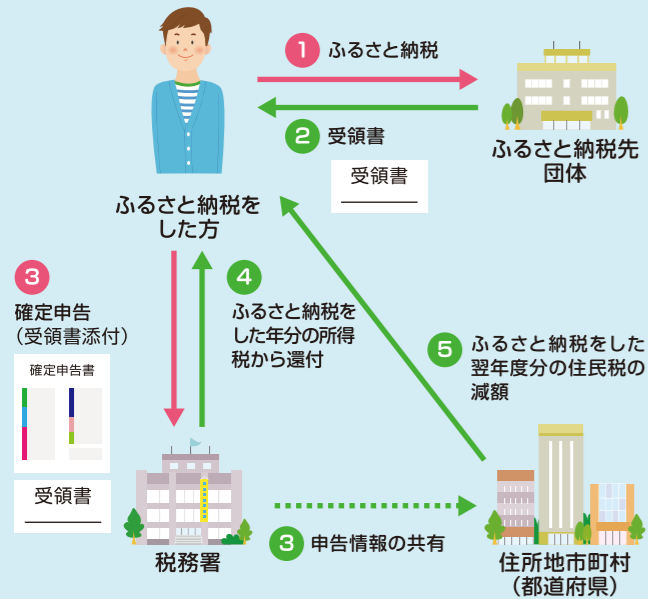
1 ふるさと納税

2 受領書

受領書

ふるさと納税先団体

ふるさと納税をした方

3 確定申告（受領書添付）

確定申告書

受領書

4 ふるさと納税をした年分の所得税から還付

5 ふるさと納税をした翌年度分の住民税の減額

税務署

3 申告情報の共有

住所地市町村（都道府県）